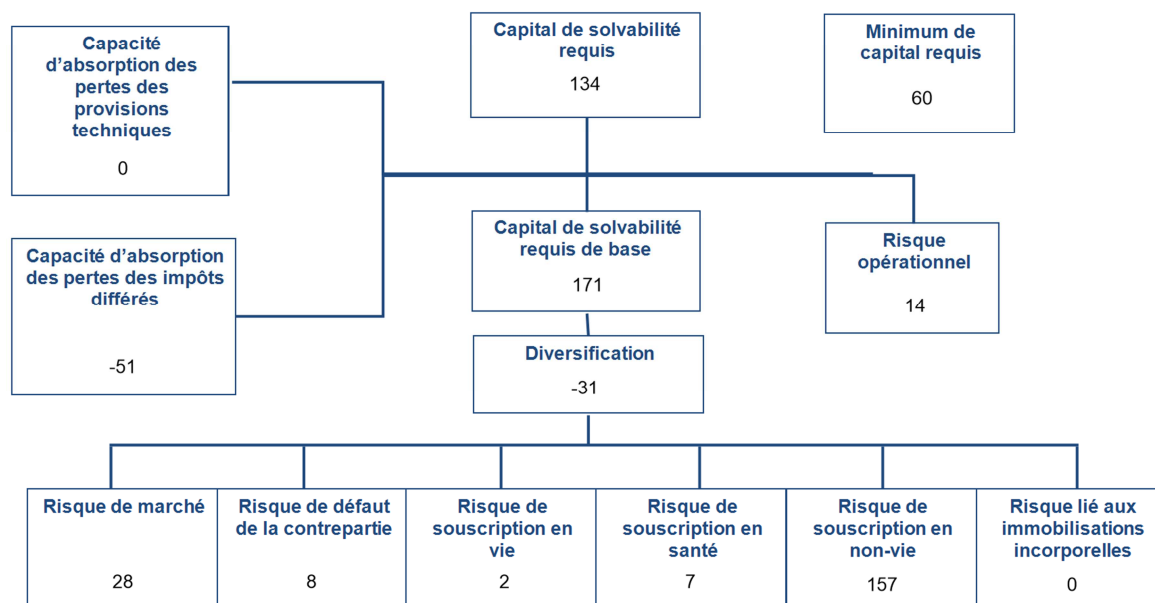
Capacité d'absorption des pertes des provisions techniques

0

Capital de solvabilité requis

134

Minimum de capital requis

60

Capacité d'absorption des pertes des impôts différés

-51

Capital de solvabilité requis de base

171

Risque opérationnel

14

Diversification

-31

Risque de marché

28

Risque de défaut de la contrepartie

8

Risque de souscription en vie

2

Risque de souscription en santé

7

Risque de souscription en non-vie

157

Risque lié aux immobilisations incorporelles

0